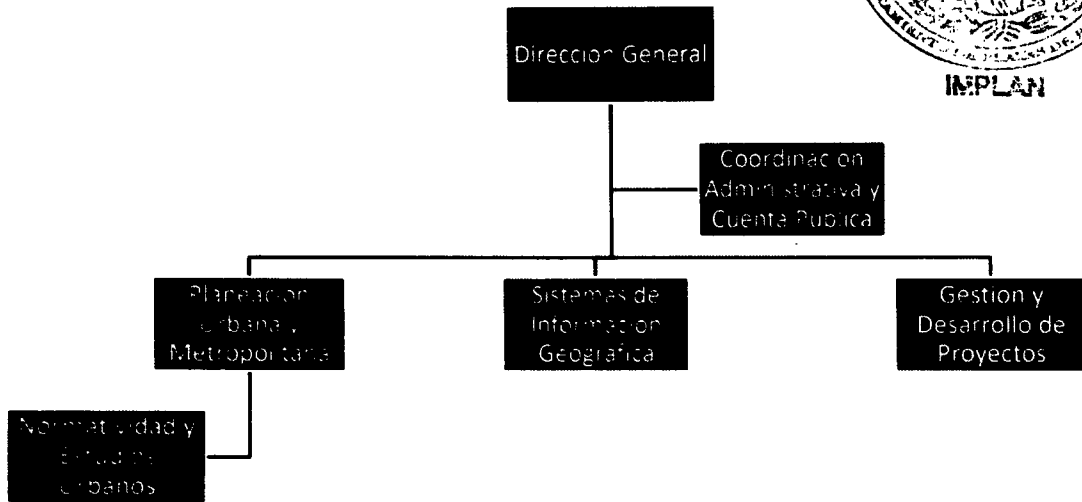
IMPLAN

Direccion General

Coordinacion Administrativa y Cuenta Publica

Planeacion Urbana y Metropolitana

Sistemas de Informacion Geografica

Gestion y Desarrollo de Proyectos

Normatividad y Estudios Urbanos